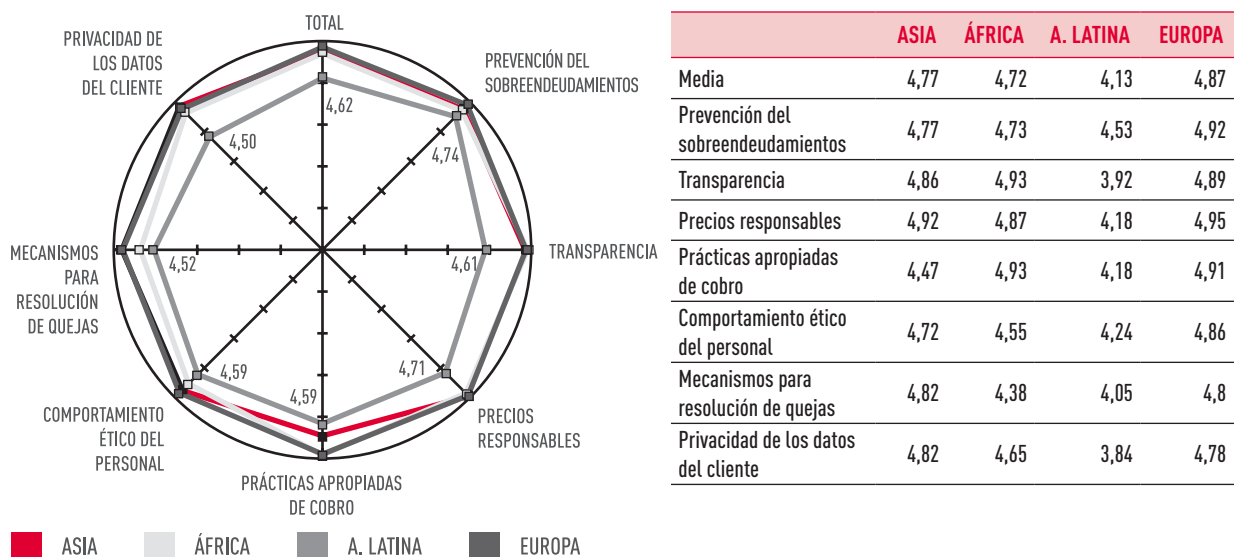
TOTAL

PRIVACIDAD DE LOS DATOS DEL CLIENTE

PREVENCIÓN DEL SOBREENDEUDAMIENTOS

4,62

4,50

4,74

MECANISMOS PARA RESOLUCIÓN DE QUEJAS

4,52

4,61

TRANSPARENCIA

4,59

4,71

4,59

COMPORTAMIENTO ÉTICO DEL PERSONAL

PRECIOS RESPONSABLES

PRÁCTICAS APROPIADAS DE COBRO

ASIA ÁFRICA A. LATINA EUROPA

| | ASIA | ÁFRICA | A. LATINA | EUROPA |
|---|---|---|---|---|
| Media | 4,77 | 4,72 | 4,13 | 4,87 |
| Prevención del sobreendeudamientos | 4,77 | 4,73 | 4,53 | 4,92 |
| Transparencia | 4,86 | 4,93 | 3,92 | 4,89 |
| Precios responsables | 4,92 | 4,87 | 4,18 | 4,95 |
| Prácticas apropiadas de cobro | 4,47 | 4,93 | 4,18 | 4,91 |
| Comportamiento ético del personal | 4,72 | 4,55 | 4,24 | 4,86 |
| Mecanismos para resolución de quejas | 4,82 | 4,38 | 4,05 | 4,8 |
| Privacidad de los datos del cliente | 4,82 | 4,65 | 3,84 | 4,78 |